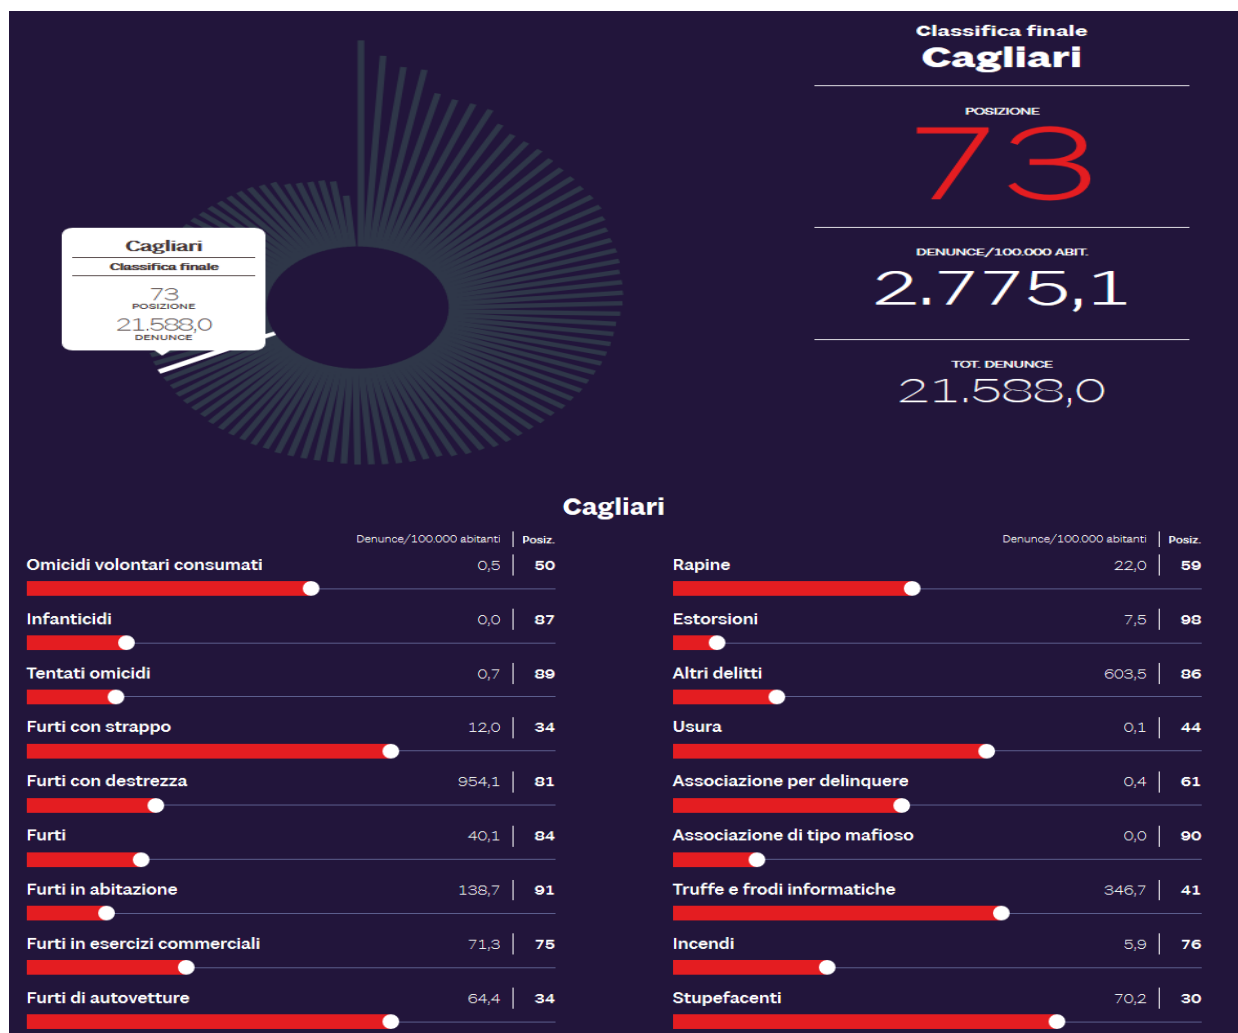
Cagliari
Classifica finale
73
POSIZIONE
21.588,0
DENUNCE

Classifica finale
Cagliari

POSIZIONE
73

DENUNCE/100.000 ABIT.
2.775,1

TOT. DENUNCE
21.588,0

Cagliari

| | Denunce/100.000 abitanti | Posiz. |
|---|---|---|
| Omicidi volontari consumati | 0,5 | 50 |
| Infanticidi | 0,0 | 87 |
| Tentati omicidi | 0,7 | 89 |
| Furti con strappo | 12,0 | 34 |
| Furti con destrezza | 954,1 | 81 |
| Furti | 40,1 | 84 |
| Furti in abitazione | 138,7 | 91 |
| Furti in esercizi commerciali | 71,3 | 75 |
| Furti di autovetture | 64,4 | 34 |

| | Denunce/100.000 abitanti | Posiz. |
|---|---|---|
| Rapine | 22,0 | 59 |
| Estorsioni | 7,5 | 98 |
| Altri delitti | 603,5 | 86 |
| Usura | 0,1 | 44 |
| Associazione per delinquere | 0,4 | 61 |
| Associazione di tipo mafioso | 0,0 | 90 |
| Truffe e frodi informatiche | 346,7 | 41 |
| Incendi | 5,9 | 76 |
| Stupefacenti | 70,2 | 30 |